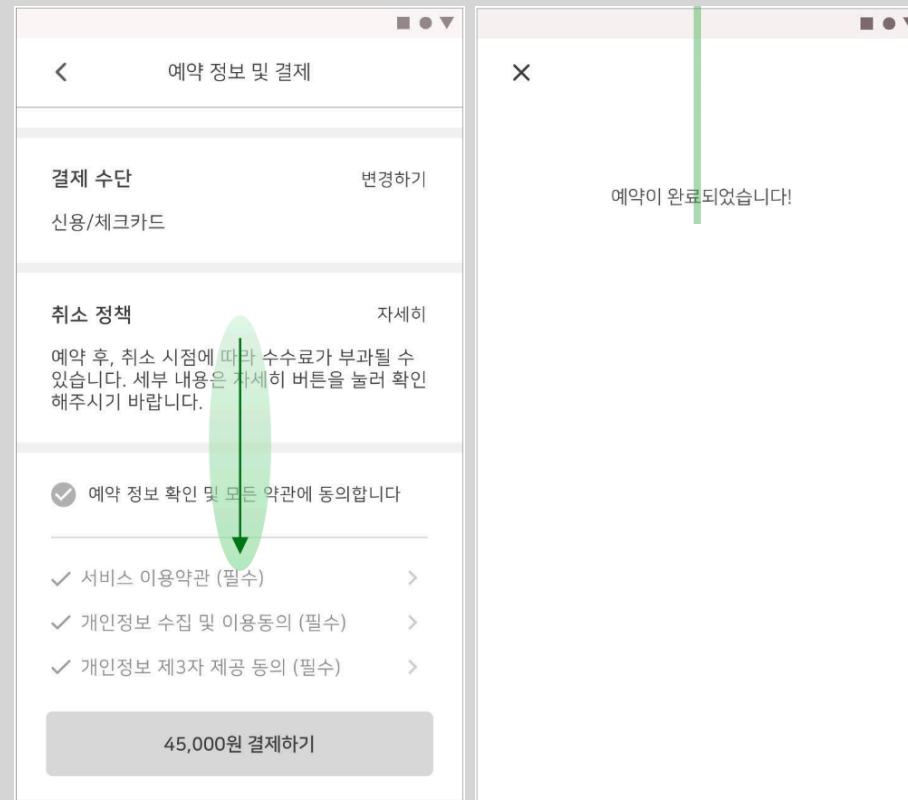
예약 정보 및 결제

결제 수단
변경하기
신용/체크카드

취소 정책
자세히
예약 후, 취소 시점에 따라 수수료가 부과될 수 있습니다. 세부 내용은 자세히 버튼을 눌러 확인해주시기 바랍니다.

예약 정보 확인 및 모든 약관에 동의합니다

서비스 이용약관 (필수)
개인정보 수집 및 이용동의 (필수)
개인정보 제3자 제공 동의 (필수)

45,000원 결제하기

예약이 완료되었습니다!